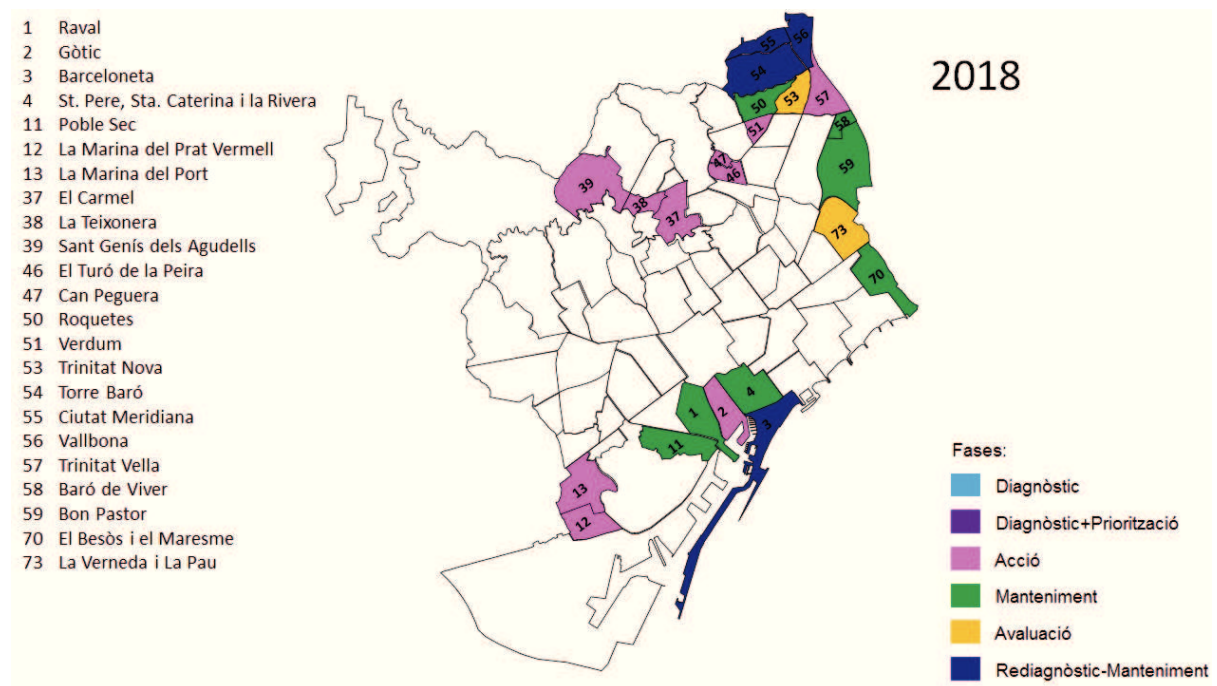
1 Raval
2 Gòtic
3 Barceloneta
4 St. Pere, Sta. Caterina i la Rivera
11 Poble Sec
12 La Marina del Prat Vermell
13 La Marina del Port
37 El Carmel
38 La Teixonera
39 Sant Genís dels Agudells
46 El Turó de la Peira
47 Can Peguera
50 Roquetes
51 Verdum
53 Trinitat Nova
54 Torre Baró
55 Ciutat Meridiana
56 Vallbona
57 Trinitat Vella
58 Baró de Viver
59 Bon Pastor
70 El Besòs i el Maresme
73 La Verneda i La Pau

2018

55 56 54 50 53 57 51 58 47 46 39 38 37 59 73 70 4 1 2 3 11 13 12

Fases:
Diagnòstic
Diagnòstic+Priorització
Acció
Manteniment
Avaluació
Rediagnòstic-Manteniment